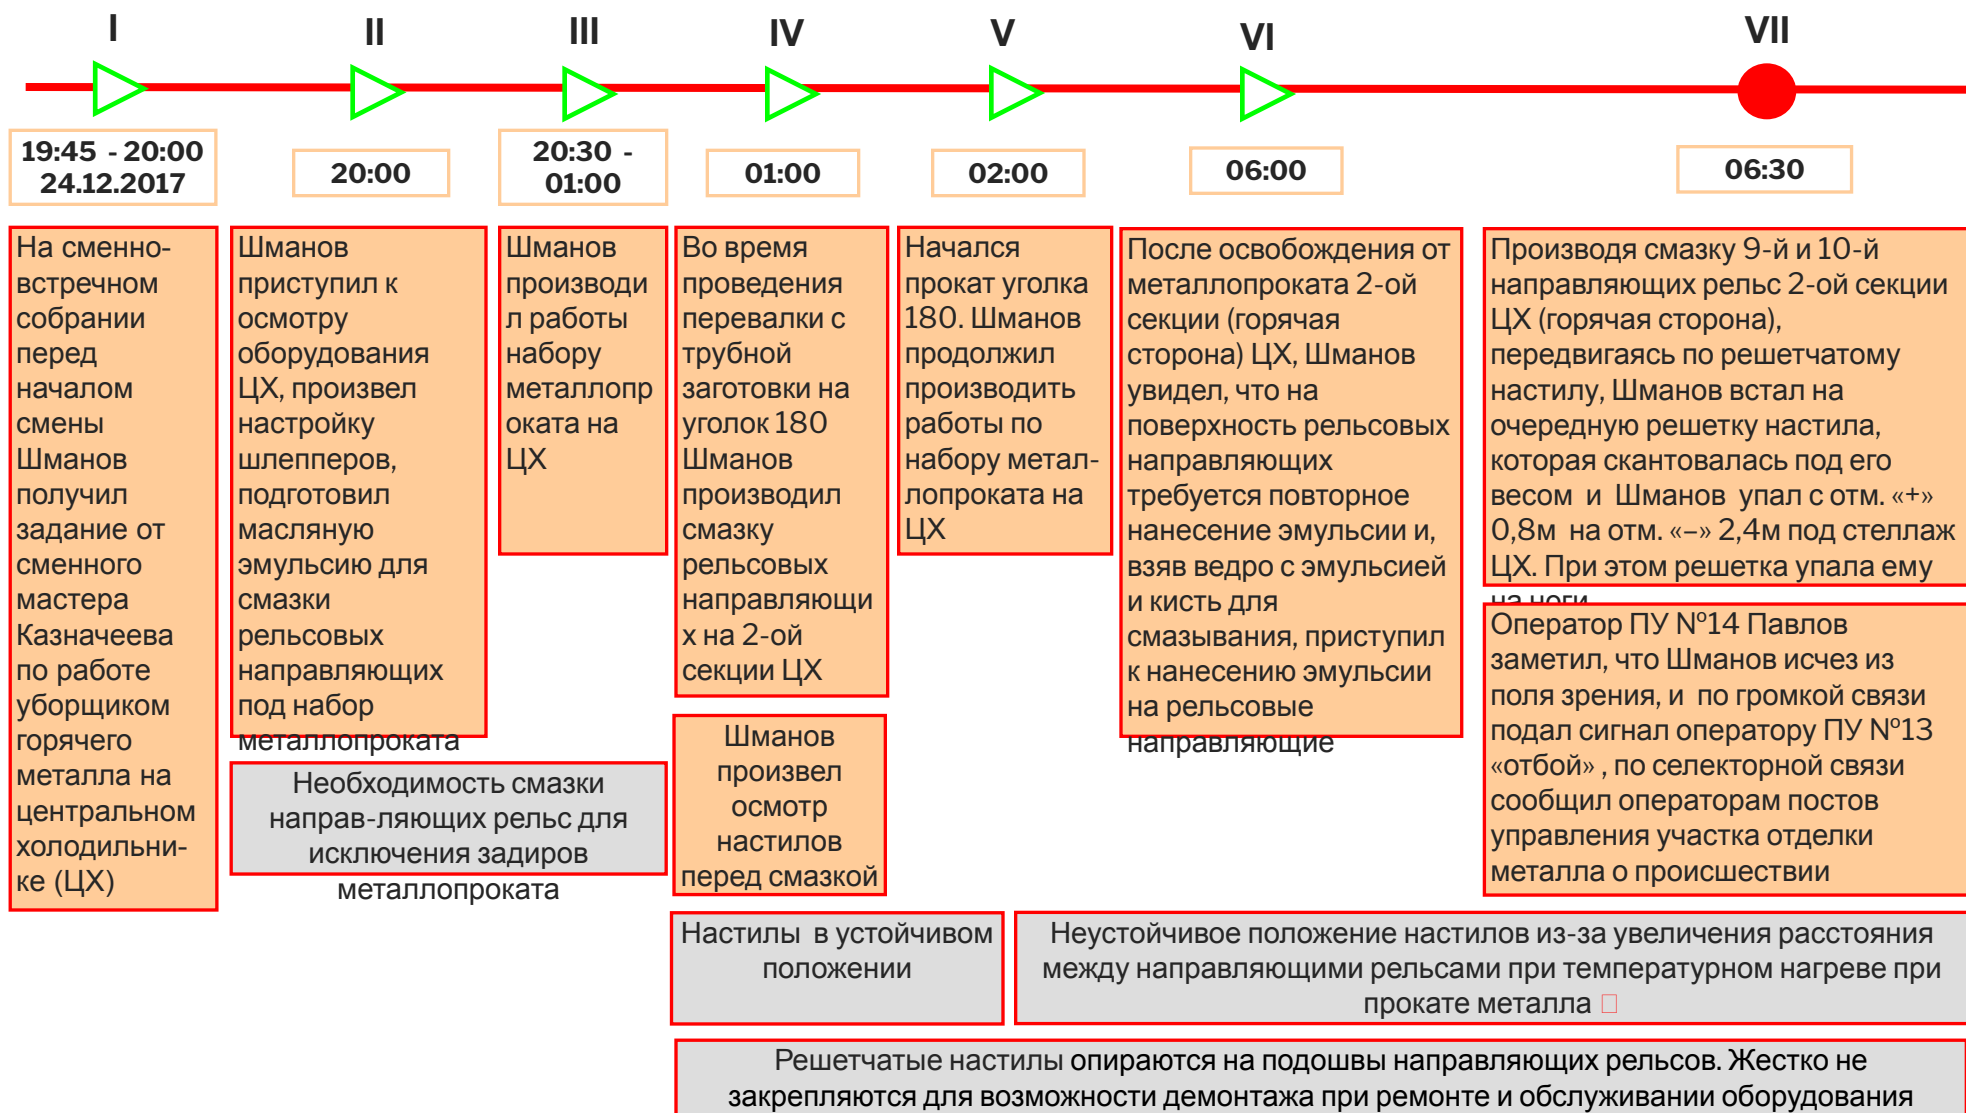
I

II

III

IV

V

VI

VII

19:45 - 20:00 24.12.2017

20:00

20:30 - 01:00

01:00

02:00

06:00

06:30

На сменно-встречном собрании перед началом смены Шманов получил задание от сменного мастера Казначеева по работе уборщиком горячего металла на центральном холодильнике (ЦХ)

Шманов приступил к осмотру оборудования ЦХ, произвел настройку шлепперов, подготовил масляную эмульсию для смазки рельсовых направляющих под набор металлопроката

Необходимость смазки направ-ляющих рельс для исключения задиров металлопроката

Шманов производил работы набору металлопроката на ЦХ

Во время проведения перевалки с трубной заготовки на уголок 180 Шманов производил смазку рельсовых направляющих на 2-ой секции ЦХ

Шманов произвел осмотр настилов перед смазкой

Начался прокат уголка 180. Шманов продолжил производить работы по набору металлопроката на ЦХ

После освобождения от металлопроката 2-ой секции (горячая сторона) ЦХ, Шманов увидел, что на поверхность рельсовых направляющих требуется повторное нанесение эмульсии и, взяв ведро с эмульсией и кисть для смазывания, приступил к нанесению эмульсии на рельсовые направляющие

Производя смазку 9-й и 10-й направляющих рельс 2-ой секции ЦХ (горячая сторона), передвигаясь по решетчатому настилу, Шманов встал на очередную решетку настила, которая скантовалась под его весом и Шманов упал с отм. «+» 0,8м на отм. «–» 2,4м под стеллаж ЦХ. При этом решетка упала ему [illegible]

Оператор ПУ №14 Павлов заметил, что Шманов исчез из поля зрения, и по громкой связи подал сигнал оператору ПУ №13 «отбой» , по селекторной связи сообщил операторам постов управления участка отделки металла о происшествии

Настилы в устойчивом положении

Неустойчивое положение настилов из-за увеличения расстояния между направляющими рельсами при температурном нагреве при прокате металла

Решетчатые настилы опираются на подошвы направляющих рельсов. Жестко не закрепляются для возможности демонтажа при ремонте и обслуживании оборудования